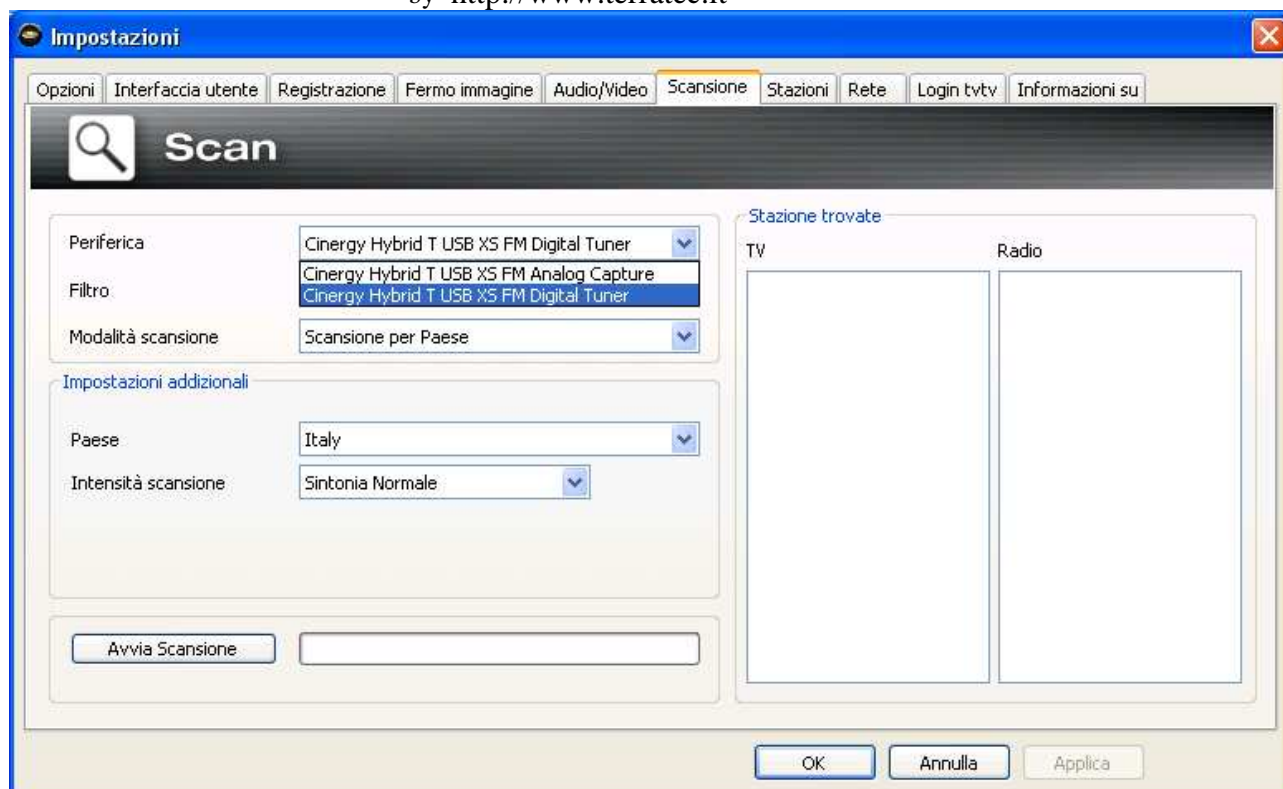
by http://www.terratec.it

Impostazioni

Opzioni | Interfaccia utente | Registrazione | Fermo immagine | Audio/Video | Scansione | Stazioni | Rete | Login tvtv | Informazioni su

Scan

Periferica
Cinergy Hybrid T USB XS FM Digital Tuner
Cinergy Hybrid T USB XS FM Analog Capture
Cinergy Hybrid T USB XS FM Digital Tuner

Filtro

Modalità scansione
Scansione per Paese

Impostazioni addizionali

Paese
Italy

Intensità scansione
Sintonia Normale

Avvia Scansione

Stazione trovate
TV
Radio

OK
Annulla
Applica